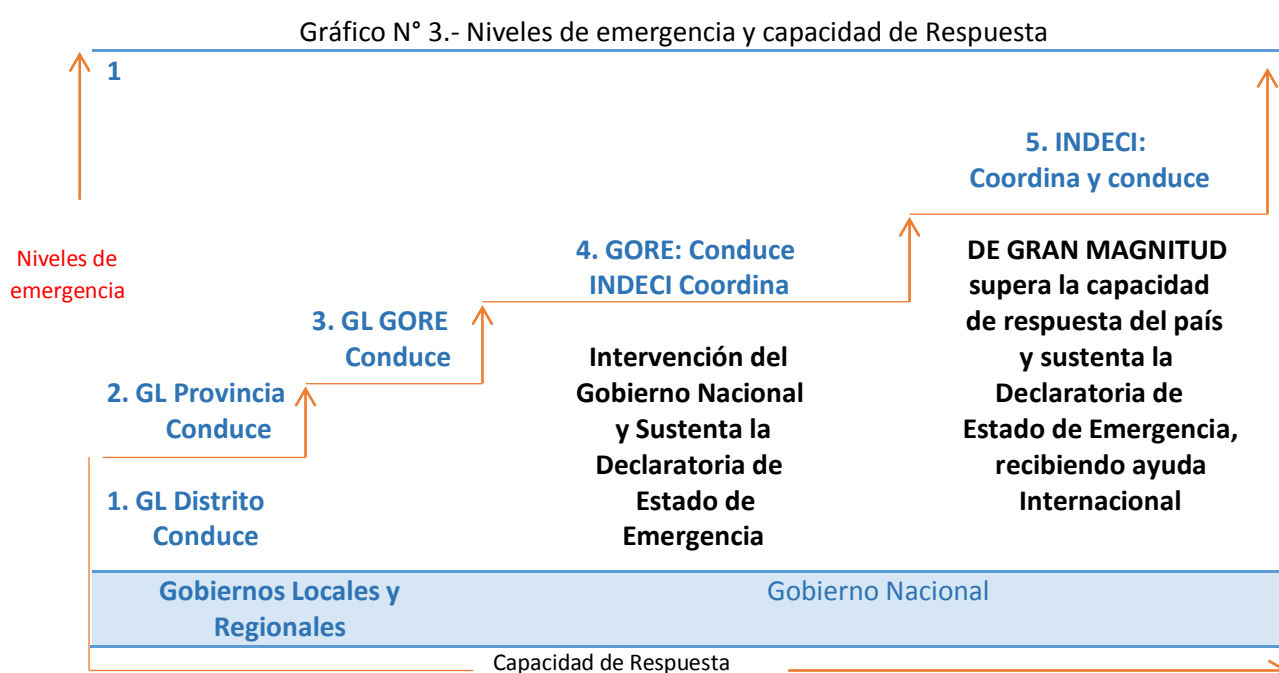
Gráfico N° 3.- Niveles de emergencia y capacidad de Respuesta

1

5. INDECI: Coordina y conduce

Niveles de emergencia

4. GORE: Conduce INDECI Coordina

DE GRAN MAGNITUD supera la capacidad de respuesta del país y sustenta la Declaratoria de Estado de Emergencia, recibiendo ayuda Internacional

3. GL GORE Conduce

Intervención del Gobierno Nacional y Sustenta la Declaratoria de Estado de Emergencia

2. GL Provincia Conduce

1. GL Distrito Conduce

Gobiernos Locales y Regionales

Gobierno Nacional

Capacidad de Respuesta